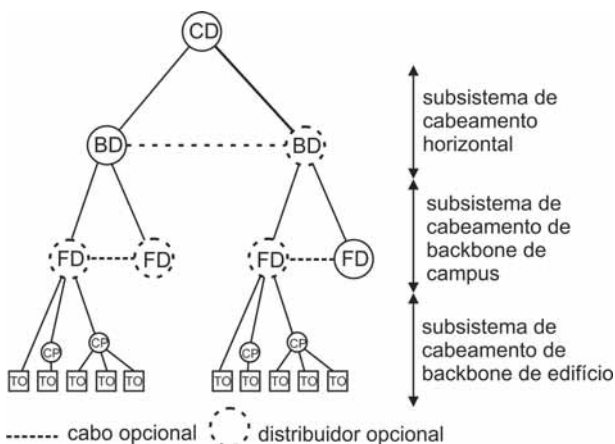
CD

BD

BD

FD

FD

FD

FD

CP

CP

CP

CP

TO TO TO TO TO

TO TO TO TO TO

subsistema de cabeamento horizontal

subsistema de cabeamento de backbone de campus

subsistema de cabeamento de backbone de edifício

------ cabo opcional

distribuidor opcional